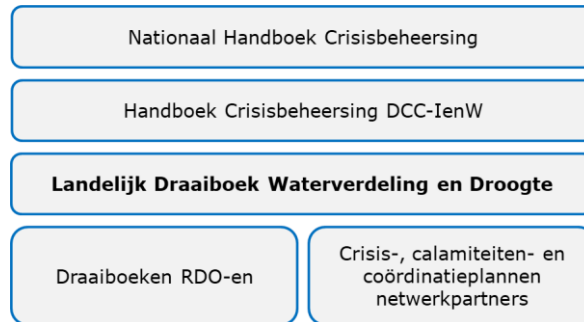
Nationaal Handboek Crisisbeheersing

Handboek Crisisbeheersing DCC-IenW

**Landelijk Draaiboek Waterverdeling en Droogte**

Draaiboeken RDO-en

Crisis-, calamiteiten- en coördinatieplannen netwerkpartners